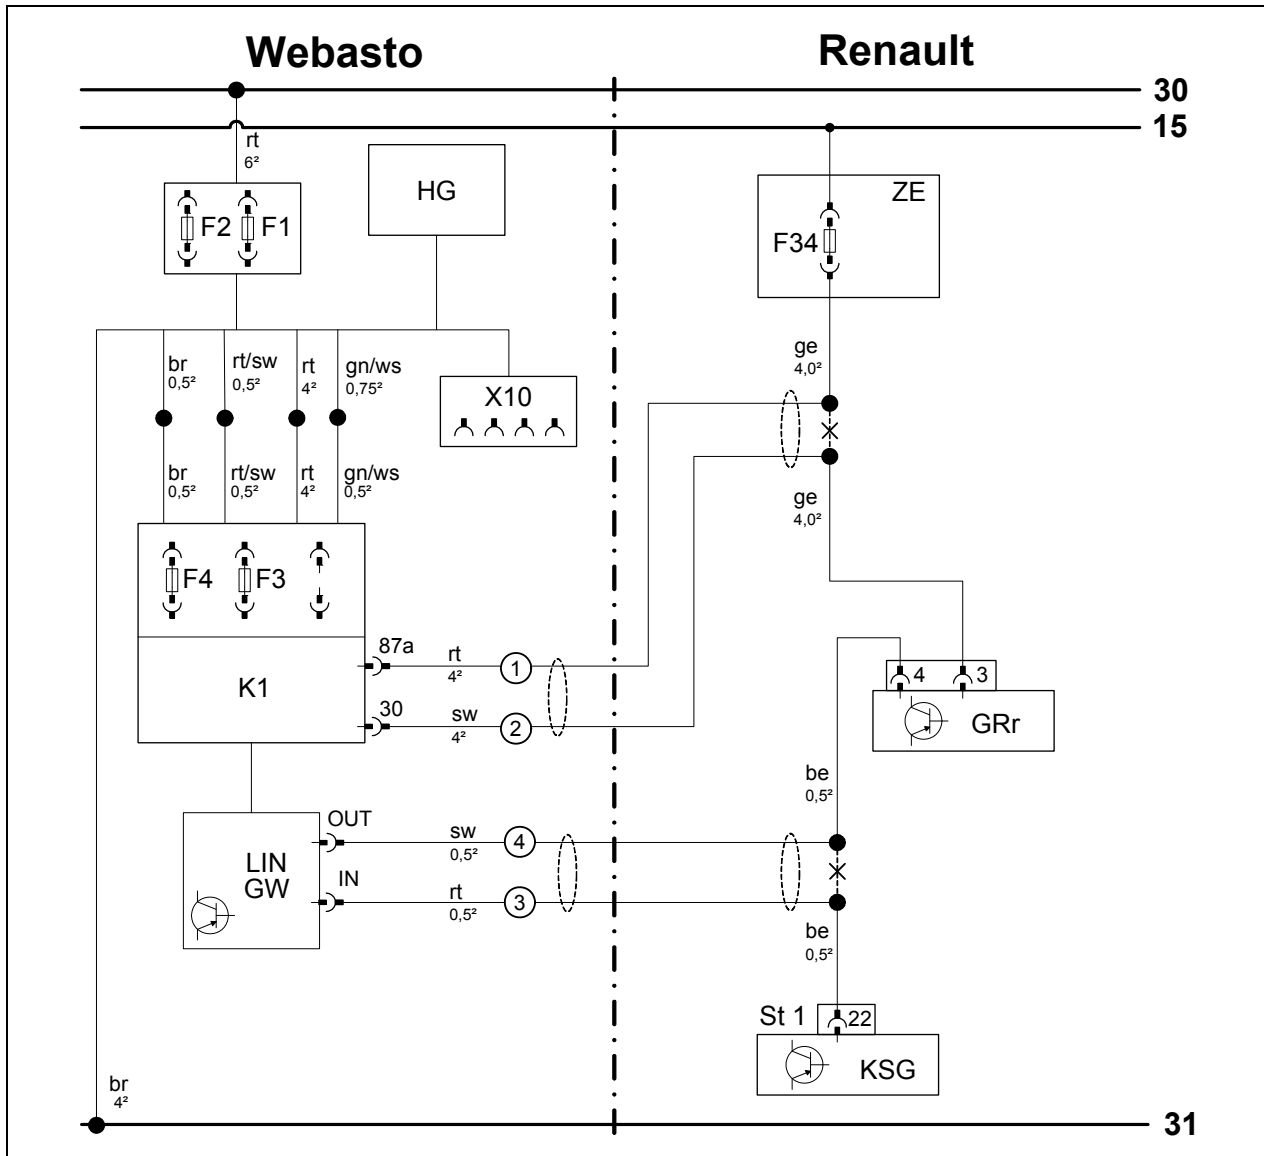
Webasto

Renault

30

15

rt
6²

HG

F2 F1

ZE

F34

br
0,5²

rt/sw
0,5²

rt
4²

gn/ws
0,75²

X10

ge
4,0²

br
0,5²

rt/sw
0,5²

rt
4²

gn/ws
0,5²

ge
4,0²

F4 F3

87a

rt
4²

1

K1

4 3

30

sw
4²

2

GRr

be
0,5²

OUT

sw
0,5²

4

LIN
GW

IN

rt
0,5²

3

be
0,5²

St 1

22

KSG

br
4²

31